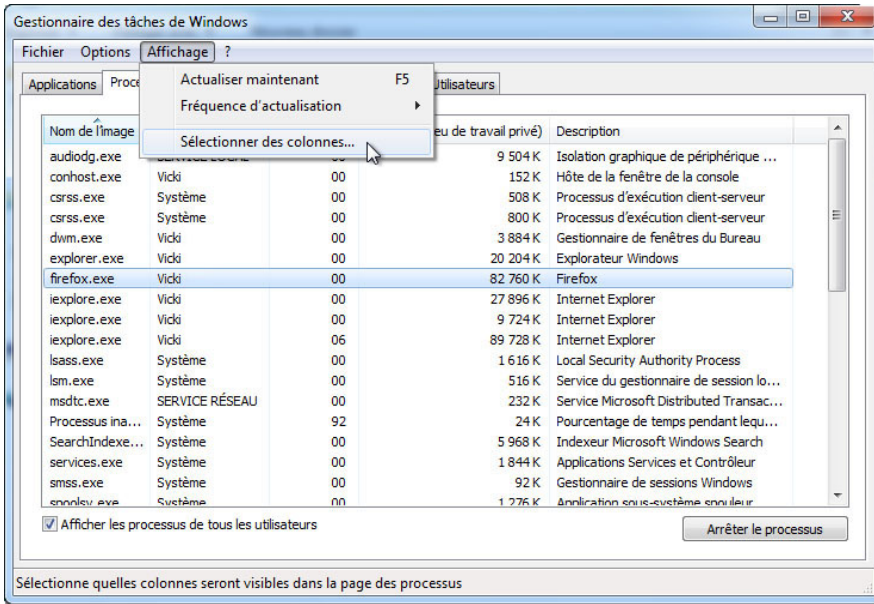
Gestionnaire des tâches de Windows

Fichier Options Affichage ?

Applications Proce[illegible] Utilisateurs

Actualiser maintenant F5
Fréquence d'actualisation
Sélectionner des colonnes...

| Nom de l'image | | | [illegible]eu de travail privé) | Description |
|---|---|---|---|---|
| audiodg.exe | SERVICE LOCAL | 00 | 9 504 K | Isolation graphique de périphérique ... |
| conhost.exe | Vicki | 00 | 152 K | Hôte de la fenêtre de la console |
| csrss.exe | Système | 00 | 508 K | Processus d'exécution client-serveur |
| csrss.exe | Système | 00 | 800 K | Processus d'exécution client-serveur |
| dwm.exe | Vicki | 00 | 3 884 K | Gestionnaire de fenêtres du Bureau |
| explorer.exe | Vicki | 00 | 20 204 K | Explorateur Windows |
| firefox.exe | Vicki | 00 | 82 760 K | Firefox |
| iexplore.exe | Vicki | 00 | 27 896 K | Internet Explorer |
| iexplore.exe | Vicki | 00 | 9 724 K | Internet Explorer |
| iexplore.exe | Vicki | 06 | 89 728 K | Internet Explorer |
| lsass.exe | Système | 00 | 1 616 K | Local Security Authority Process |
| lsm.exe | Système | 00 | 516 K | Service du gestionnaire de session lo... |
| msdtc.exe | SERVICE RÉSEAU | 00 | 232 K | Service Microsoft Distributed Transac... |
| Processus ina... | Système | 92 | 24 K | Pourcentage de temps pendant lequ... |
| SearchIndexe... | Système | 00 | 5 968 K | Indexeur Microsoft Windows Search |
| services.exe | Système | 00 | 1 844 K | Applications Services et Contrôleur |
| smss.exe | Système | 00 | 92 K | Gestionnaire de sessions Windows |
| spoolsv.exe | Système | 00 | 1 276 K | Application sous-système spouleur |

Afficher les processus de tous les utilisateurs

Arrêter le processus

Sélectionne quelles colonnes seront visibles dans la page des processus